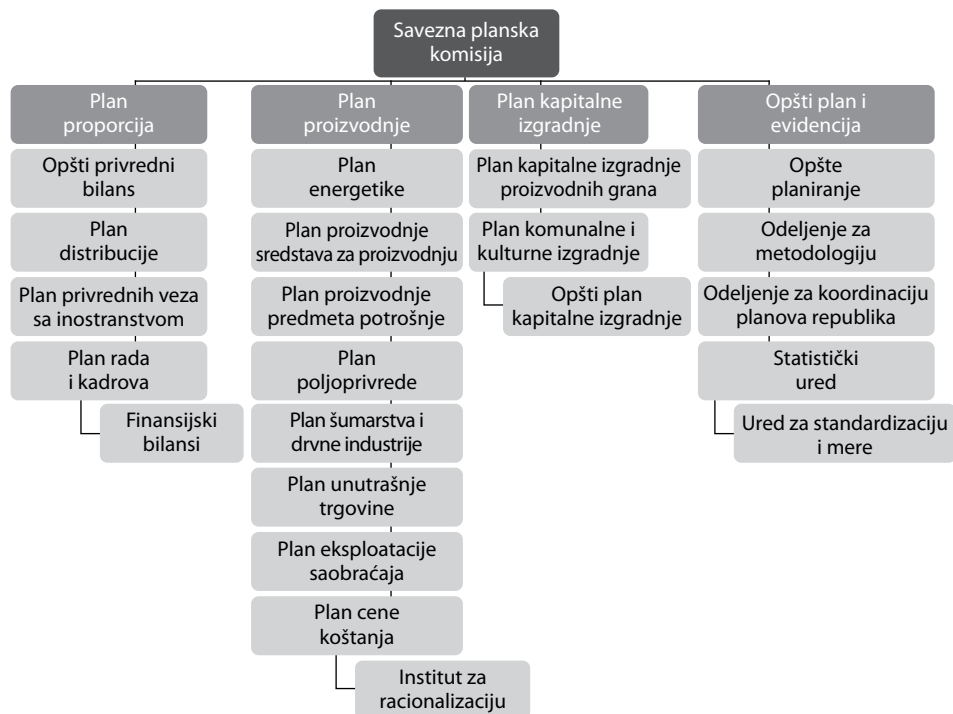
Savezna planska komisija

Plan proporcija

Opšti privredni bilans

Plan distribucije

Plan privrednih veza sa inostranstvom

Plan rada i kadrova

Finansijski bilansi

Plan proizvodnje

Plan energetike

Plan proizvodnje sredstava za proizvodnju

Plan proizvodnje predmeta potrošnje

Plan poljoprivrede

Plan šumarstva i drvne industrije

Plan unutrašnje trgovine

Plan eksploatacije saobraćaja

Plan cene koštanja

Institut za racionalizaciju

Plan kapitalne izgradnje

Plan kapitalne izgradnje proizvodnih grana

Plan komunalne i kulturne izgradnje

Opšti plan kapitalne izgradnje

Opšti plan i evidencija

Opšte planiranje

Odeljenje za metodologiju

Odeljenje za koordinaciju planova republika

Statistički ured

Ured za standardizaciju i mere